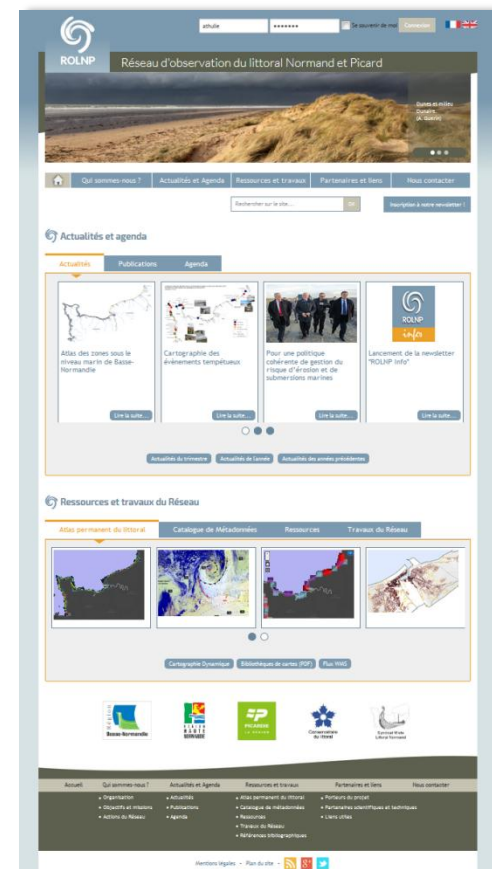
ROLNP

athulle ••••••• Se souvenir de moi Connexion

Réseau d'observation du littoral Normand et Picard

Dunes et milieu dunaire (A. Guérin)

Qui sommes-nous ? | Actualités et Agenda | Ressources et travaux | Partenaires et liens | Nous contacter

Rechercher sur le site... OK

Inscription à notre newsletter !

Actualités et agenda

Actualités | Publications | Agenda

Atlas des zones sous le niveau marin de Basse-Normandie

Lire la suite...

Cartographie des évènements tempétueux

Lire la suite...

Pour une politique cohérente de gestion du risque d'érosion et de submersions marines

Lire la suite...

ROLNP info

Lancement de la newsletter "ROLNP Info"

Lire la suite...

Actualités du trimestre | Actualités de l'année | Actualités des années précédentes

Ressources et travaux du Réseau

Atlas permanent du littoral | Catalogue de Métadonnées | Ressources | Travaux du Réseau

Cartographie Dynamique | Bibliothèques de cartes (PDF) | Flux WMS

Région Basse-Normandie

Région Haute Normandie

Picardie La Région

Conservatoire du littoral

Syndicat Mixte Littoral Normand

Accueil | Qui sommes-nous ? | Actualités et Agenda | Ressources et travaux | Partenaires et liens | Nous contacter

» Organisation
» Objectifs et missions
» Actions du Réseau

» Actualités
» Publications
» Agenda

» Atlas permanent du littoral
» Catalogue de métadonnées
» Ressources
» Travaux du Réseau
» Références bibliographiques

» Porteurs du projet
» Partenaires scientifiques et techniques
» Liens utiles

Mentions légales - Plan du site -